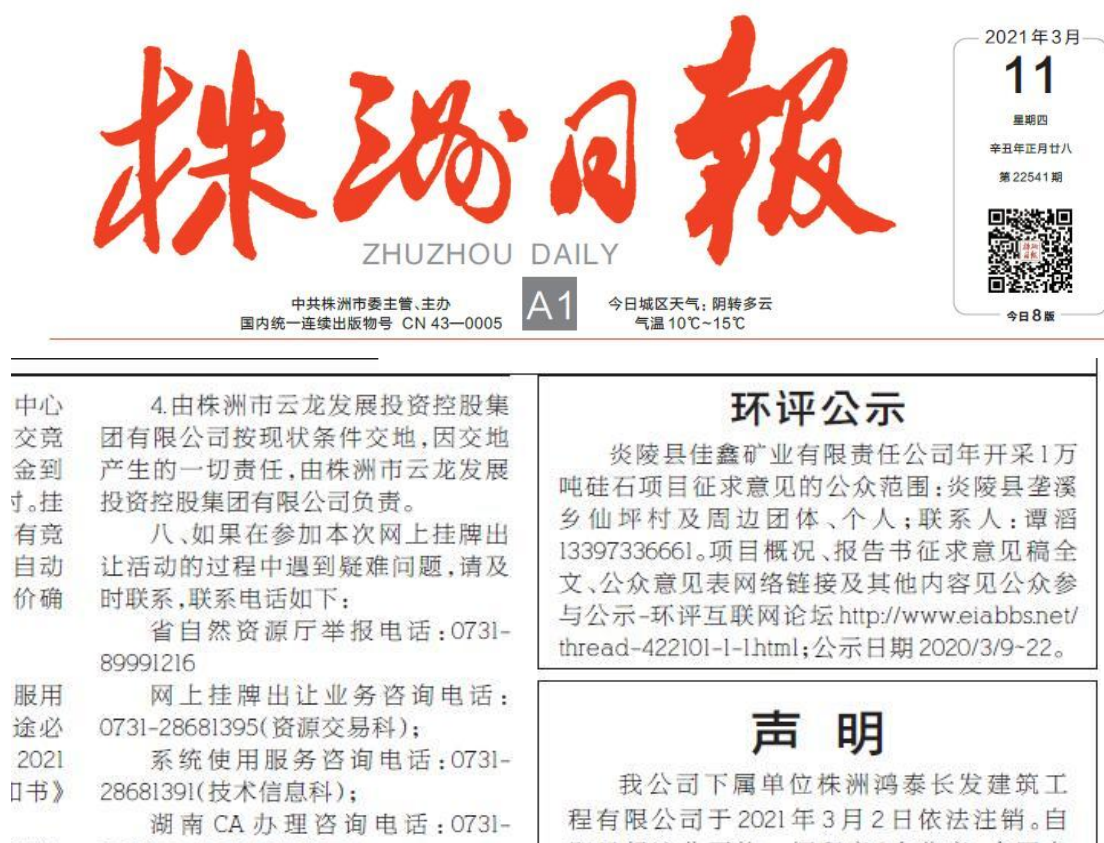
株洲日報

ZHUZHOU DAILY

中共株洲市委主管、主办
国内统一连续出版物号 CN 43—0005

A1

今日城区天气：阴转多云
气温 10℃~15℃

2021年3月
11
星期四
辛丑年正月廿八
第22541期

今日8版

中心
交竞
金到
寸。挂
有竞
自动
价确

服用
途必
2021
口书》

4.由株洲市云龙发展投资控股集团有限公司按现状条件交地，因交地产生的一切责任，由株洲市云龙发展投资控股集团有限公司负责。

八、如果在参加本次网上挂牌出让活动的过程中遇到疑难问题，请及时联系，联系电话如下：

省自然资源厅举报电话：0731-89991216

网上挂牌出让业务咨询电话：0731-28681395（资源交易科）；

系统使用服务咨询电话：0731-28681391（技术信息科）；

湖南CA办理咨询电话：0731-

环评公示

炎陵县佳鑫矿业有限责任公司年开采1万吨硅石项目征求意见的公众范围：炎陵县垄溪乡仙坪村及周边团体、个人；联系人：谭滔13397336661。项目概况、报告书征求意见稿全文、公众意见表网络链接及其他内容见公众参与公示-环评互联网论坛 http://www.eiabbs.net/thread-422101-1-1.html；公示日期2020/3/9~22。

声 明

我公司下属单位株洲鸿泰长发建筑工程有限公司于2021年3月2日依法注销。自
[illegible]